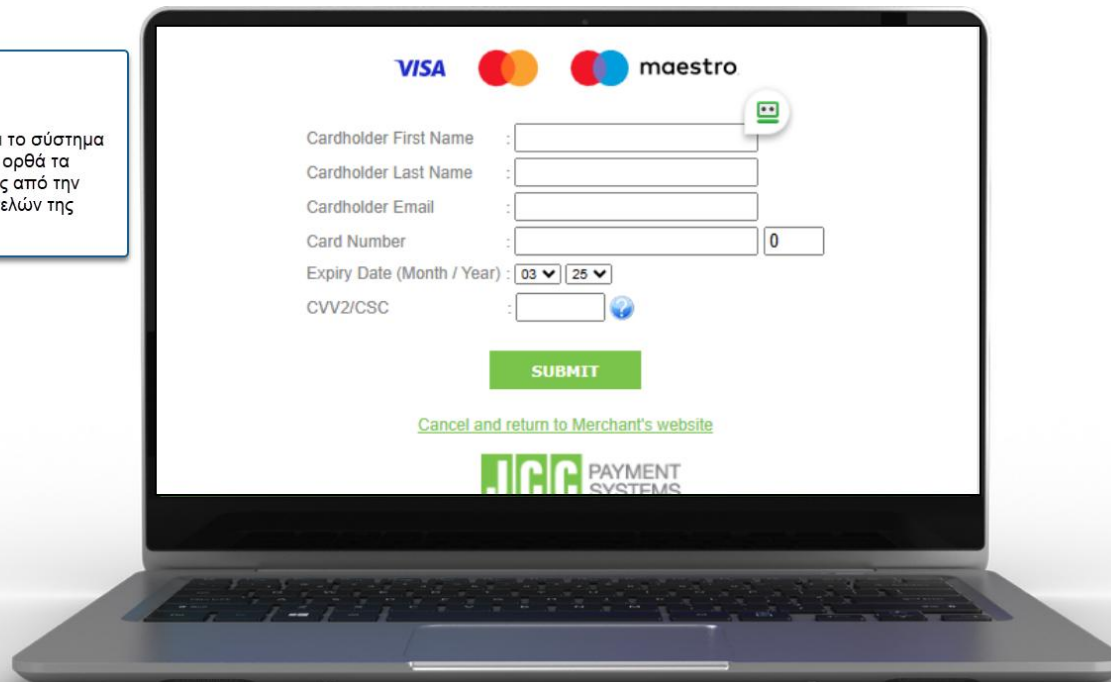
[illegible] το σύστημα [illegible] ορθά τα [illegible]ς από την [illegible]ελών της

VISA maestro

Cardholder First Name :
Cardholder Last Name :
Cardholder Email :
Card Number : 0
Expiry Date (Month / Year) : 03 25
CVV2/CSC :

SUBMIT

Cancel and return to Merchant's website

JCC PAYMENT SYSTEMS